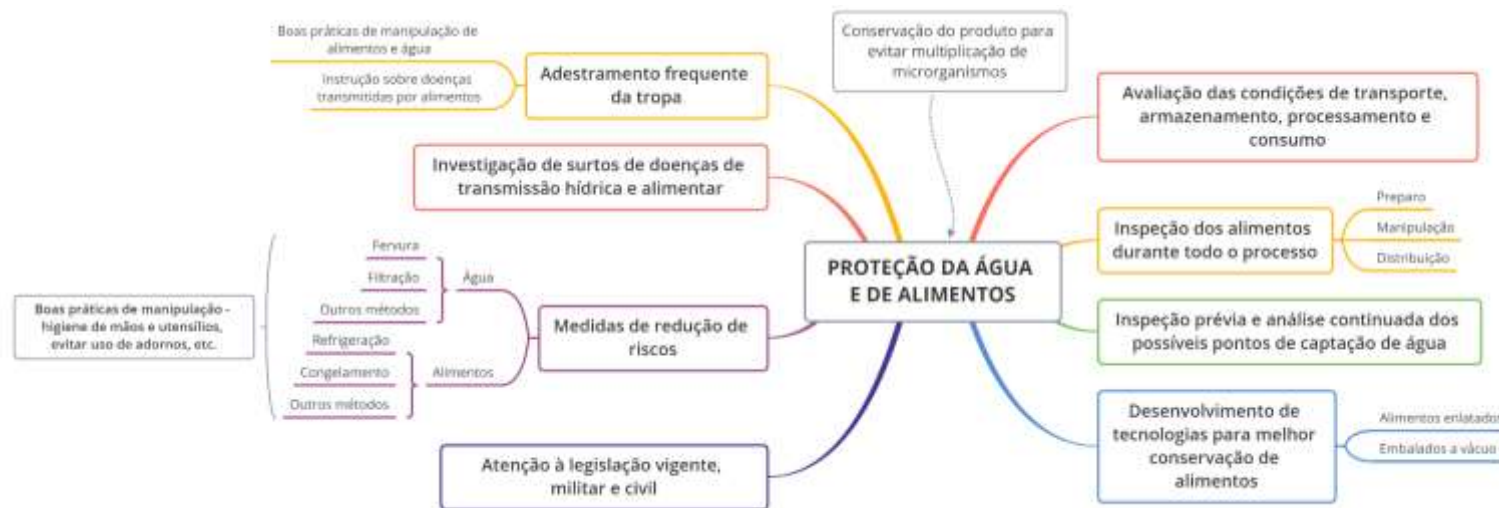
PROTEÇÃO DA ÁGUA E DE ALIMENTOS

Conservação do produto para evitar multiplicação de microrganismos

Adestramento frequente da tropa

Boas práticas de manipulação de alimentos e água

Instrução sobre doenças transmitidas por alimentos

Investigação de surtos de doenças de transmissão hídrica e alimentar

Medidas de redução de riscos

Água

Fervura

Filtração

Outros métodos

Alimentos

Refrigeração

Congelamento

Outros métodos

Boas práticas de manipulação - higiene de mãos e utensílios, evitar uso de adornos, etc.

Atenção à legislação vigente, militar e civil

Avaliação das condições de transporte, armazenamento, processamento e consumo

Inspeção dos alimentos durante todo o processo

Preparo

Manipulação

Distribuição

Inspeção prévia e análise continuada dos possíveis pontos de captação de água

Desenvolvimento de tecnologias para melhor conservação de alimentos

Alimentos enlatados

Embalados a vácuo